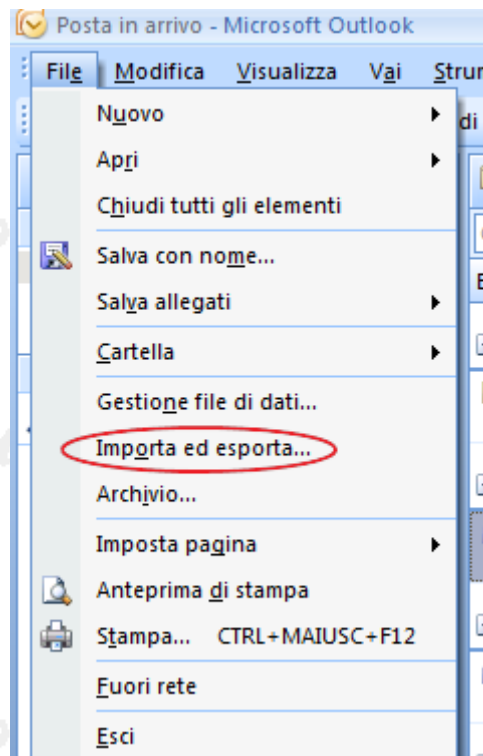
Posta in arrivo - Microsoft Outlook

File Modifica Visualizza Vai Strum

di

Nuovo
Apri
Chiudi tutti gli elementi
Salva con nome...
Salva allegati
Cartella
Gestione file di dati...
Importa ed esporta...
Archivio...
Imposta pagina
Anteprima di stampa
Stampa... CTRL+MAIUSC+F12
Fuori rete
Esci